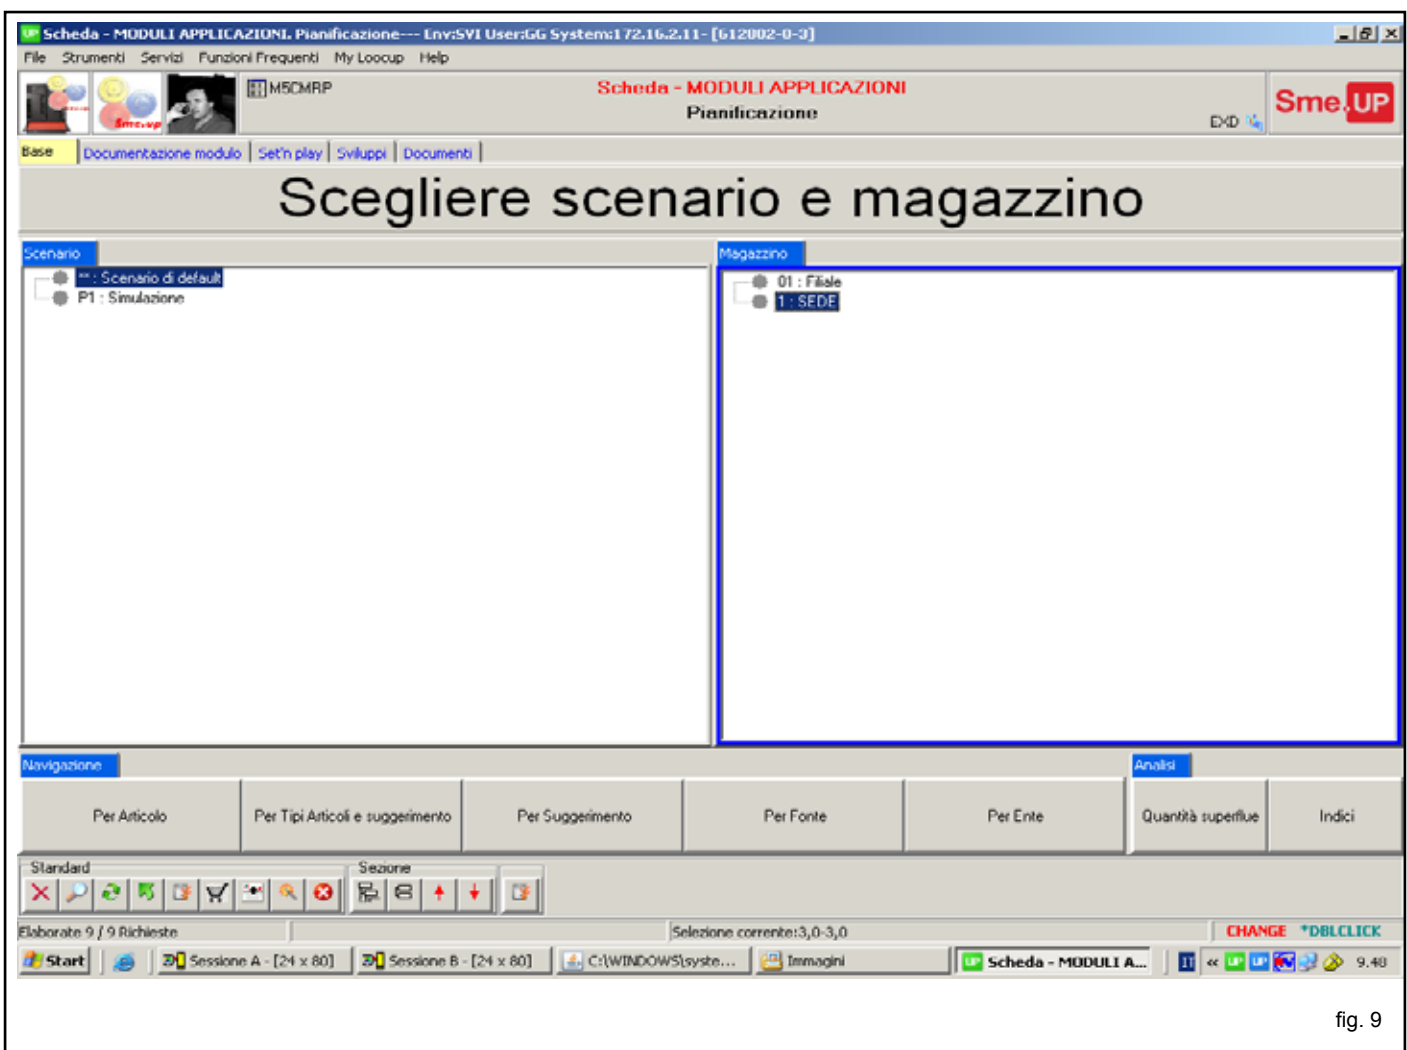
Scheda - MODULI APPLICAZIONI. Pianificazione--- Env:SVI User:GG System:172.16.2.11- [612002-0-3]

File Strumenti Servizi Funzioni Frequenti My Loocup Help

M5CMRP

Scheda - MODULI APPLICAZIONI
Pianificazione

EXD

Sme.UP

Base | Documentazione modulo | Set'n play | Sviluppi | Documenti

Scegliere scenario e magazzino

Scenario

** : Scenario di default
P1 : Simulazione

Magazzino

01 : Filiale
1 : SEDE

Navigazione

Analisi

Per Articolo | Per Tipi Articoli e suggerimento | Per Suggerimento | Per Fonte | Per Ente | Quantità superflue | Indici

Standard

Sezione

Elaborate 9 / 9 Richieste

Selezione corrente:3,0-3,0

CHANGE *DBLCLICK

Start | Sessione A - [24 x 80] | Sessione B - [24 x 80] | C:\WINDOWS\syste... | Immagini | Scheda - MODULI A... | 9.40

fig. 9